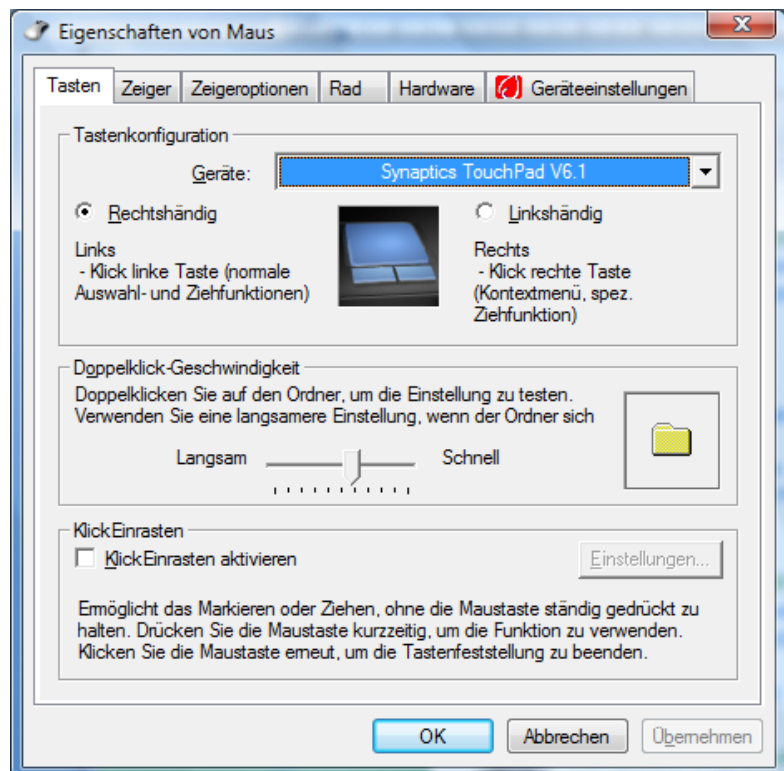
Eigenschaften von Maus

Tasten | Zeiger | Zeigeroptionen | Rad | Hardware | Geräteeinstellungen

Tastenkonfiguration

Geräte: Synaptics TouchPad V6.1

Rechtshändig

Linkshändig

Links
- Klick linke Taste (normale Auswahl- und Ziehfunktionen)

Rechts
- Klick rechte Taste (Kontextmenü, spez. Ziehfunktion)

Doppelklick-Geschwindigkeit

Doppelklicken Sie auf den Ordner, um die Einstellung zu testen. Verwenden Sie eine langsamere Einstellung, wenn der Ordner sich

Langsam

Schnell

KlickEinrasten

KlickEinrasten aktivieren

Einstellungen...

Ermöglicht das Markieren oder Ziehen, ohne die Maustaste ständig gedrückt zu halten. Drücken Sie die Maustaste kurzzeitig, um die Funktion zu verwenden. Klicken Sie die Maustaste erneut, um die Tastenfeststellung zu beenden.

OK

Abbrechen

Übernehmen